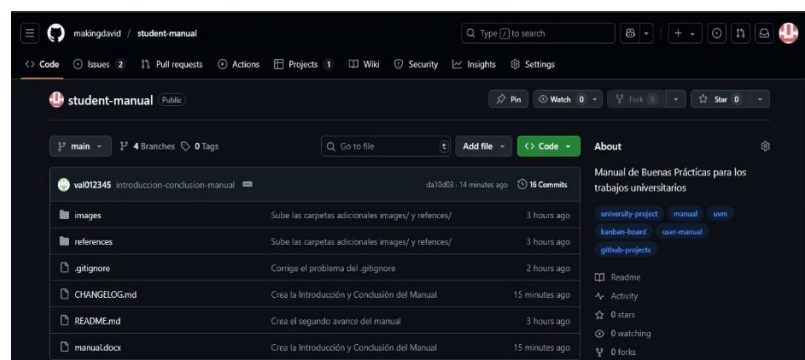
makingdavid / student-manual

Type / to search

Code Issues 2 Pull requests Actions Projects 1 Wiki Security Insights Settings

student-manual Public

Pin Watch 0 Fork 0 Star 0

main 4 Branches 0 Tags

Go to file t Add file Code

val012345 introduccion-conclusion-manual da10d03 · 14 minutes ago 16 Commits

| | | |
|---|---|---|
| images | Sube las carpetas adicionales images/ y refences/ | 3 hours ago |
| references | Sube las carpetas adicionales images/ y refences/ | 3 hours ago |
| .gitignore | Corrige el problema del .gitignore | 2 hours ago |
| CHANGELOG.md | Crea la Introducción y Conclusión del Manual | 15 minutes ago |
| README.md | Crea el segundo avance del manual | 3 hours ago |
| manual.docx | Crea la Introducción y Conclusión del Manual | 15 minutes ago |

About

Manual de Buenas Prácticas para los trabajos universitarios

university-project manual uvm kanban-board user-manual github-projects

Readme
Activity
0 stars
0 watching
0 forks